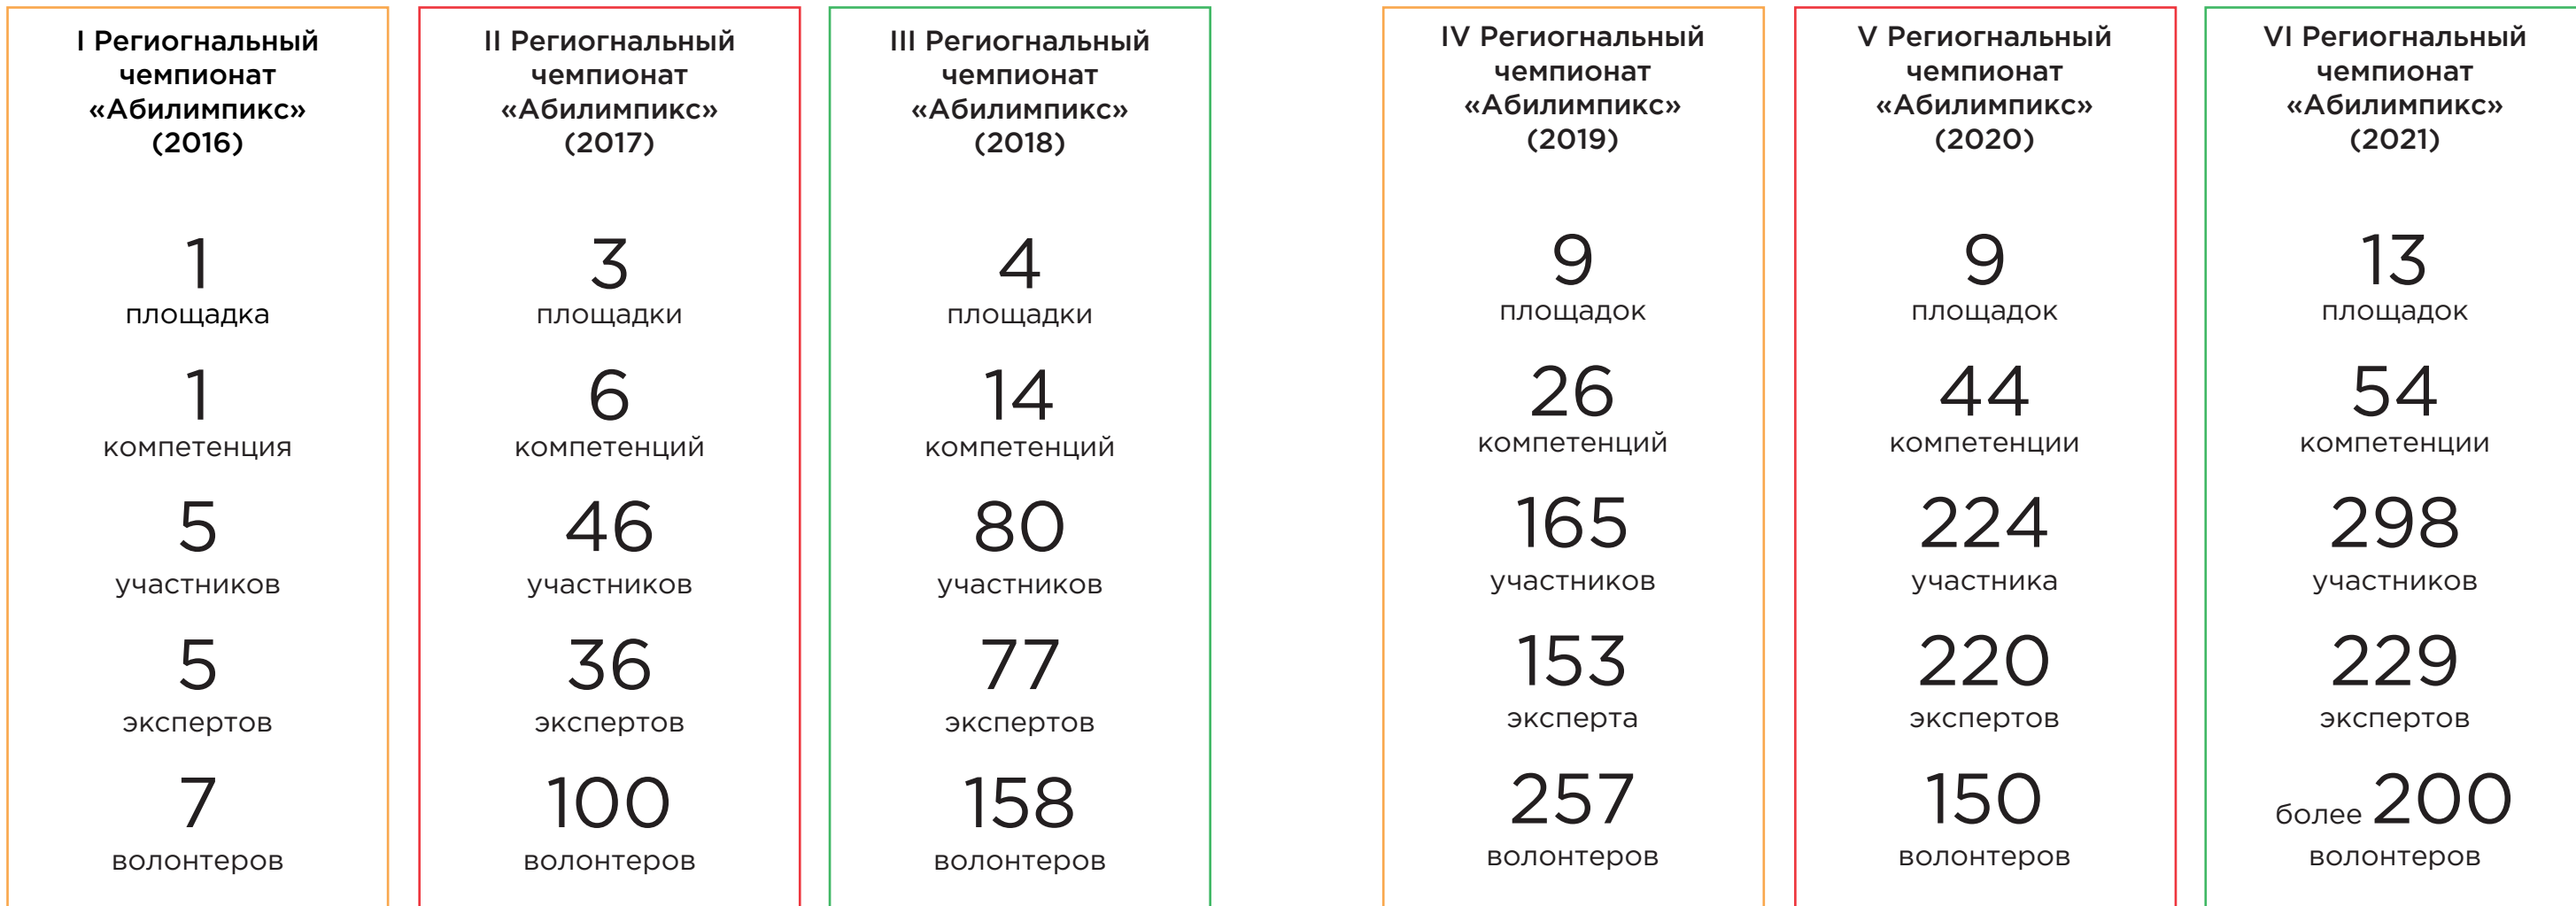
I Регигональный чемпионат «Абилимпикс» (2016)

1
площадка

1
компетенция

5
участников

5
экспертов

7
волонтеров

II Регигональный чемпионат «Абилимпикс» (2017)

3
площадки

6
компетенций

46
участников

36
экспертов

100
волонтеров

III Регигональный чемпионат «Абилимпикс» (2018)

4
площадки

14
компетенций

80
участников

77
экспертов

158
волонтеров

IV Регигональный чемпионат «Абилимпикс» (2019)

9
площадок

26
компетенций

165
участников

153
эксперта

257
волонтеров

V Регигональный чемпионат «Абилимпикс» (2020)

9
площадок

44
компетенции

224
участника

220
экспертов

150
волонтеров

VI Регигональный чемпионат «Абилимпикс» (2021)

13
площадок

54
компетенции

298
участников

229
экспертов

более 200
волонтеров